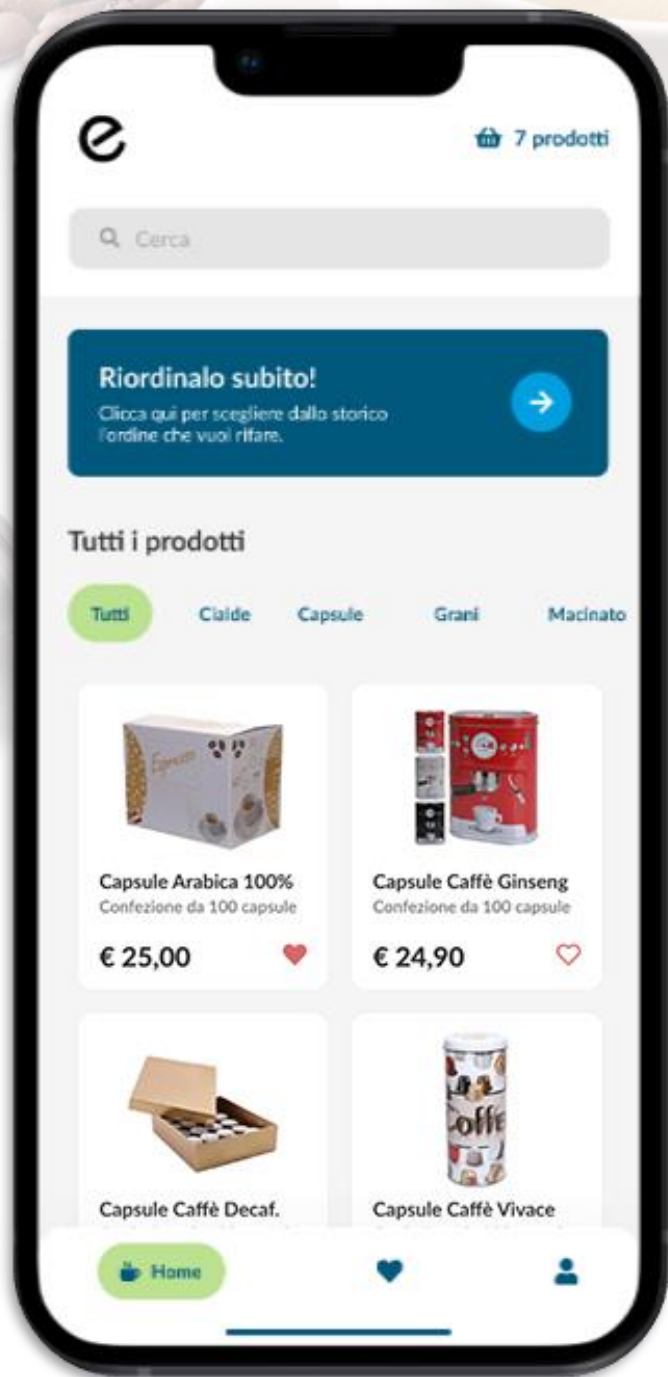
e

7 prodotti

Cerca

Riordinalo subito!
Clicca qui per scegliere dallo storico l'ordine che vuoi rifare.

Tutti i prodotti

Tutti Cialde Capsule Grani Macinato

Espresso

Capsule Arabica 100%
Confezione da 100 capsule
€ 25,00

Capsule Caffè Ginseng
Confezione da 100 capsule
€ 24,90

Capsule Caffè Decaf.

Coffee

Capsule Caffè Vivace

Home